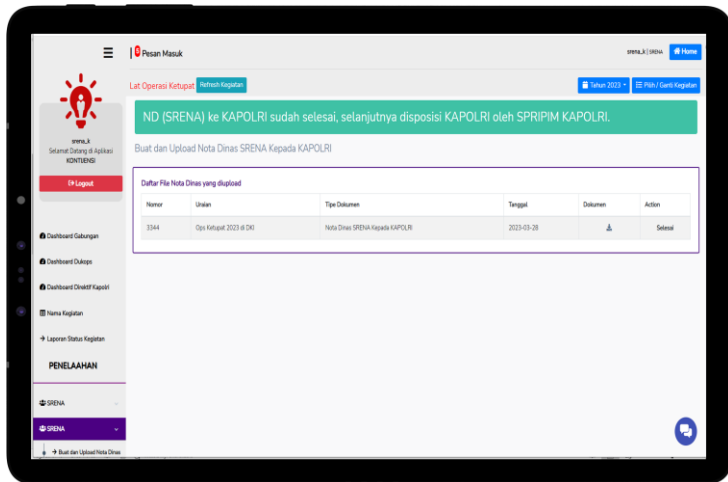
☰ Pesan Masuk

srena_k | SRENA Home

srena_k
Selamat Datang di Aplikasi
KONTIJENSI

Logout

Dashboard Gabungan

Dashboard Dukops

Dashboard Direktif Kapolri

Nama Kegiatan

Laporan Status Kegiatan

PENELAAHAN

SRENA

SRENA

Buat dan Upload Nota Dinas

Lat Operasi Ketupat Refresh Kegiatan

Tahun 2023 Pilih / Ganti Kegiatan

ND (SRENA) ke KAPOLRI sudah selesai, selanjutnya disposisi KAPOLRI oleh SPRIPIM KAPOLRI.

Buat dan Upload Nota Dinas SRENA Kepada KAPOLRI

Daftar File Nota Dinas yang diupload

| Nomor | Uraian | Tipe Dokumen | Tanggal | Dokumen | Action |
|---|---|---|---|---|---|
| 3344 | Ops Ketupat 2023 di DKI | Nota Dinas SRENA Kepada KAPOLRI | 2023-03-28 | | Selesai |